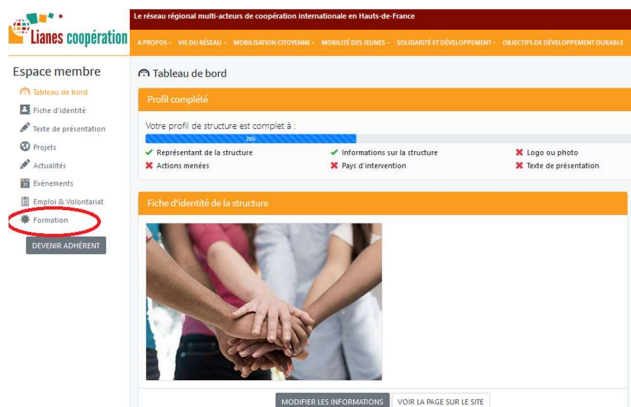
Lianes coopération

Le réseau régional multi-acteurs de coopération internationale en Hauts-de-France

A PROPOS · VIE DU RÉSEAU · MOBILISATION CITOYENNE · MOBILITÉ DES JEUNES · SOLIDARITÉ ET DÉVELOPPEMENT · OBJECTIFS DE DÉVELOPPEMENT DURABLE

Espace membre

Tableau de bord
Fiche d'identité
Texte de présentation
Projets
Actualités
Evénements
Emploi & Volontariat
Formation

DEVENIR ADHÉRENT

Tableau de bord

Profil complété

Votre profil de structure est complet à :

78%

Représentant de la structure
Informations sur la structure
Logo ou photo
Actions menées
Pays d'intervention
Texte de présentation

Fiche d'identité de la structure

MODIFIER LES INFORMATIONS
VOIR LA PAGE SUR LE SITE